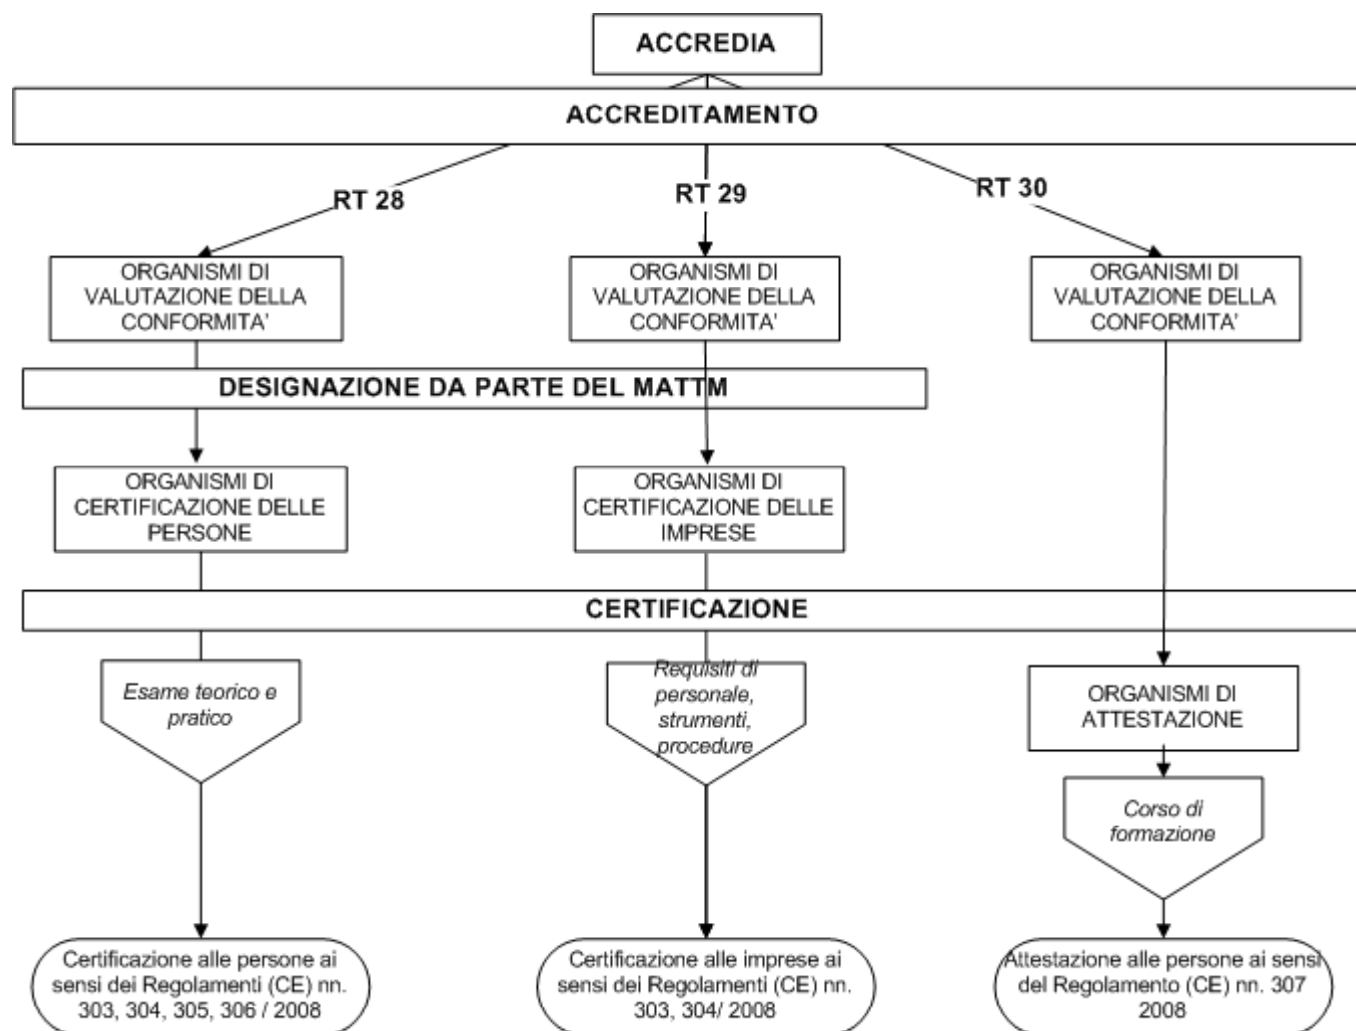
ACCREDIA

ACCREDITAMENTO

RT 28

RT 29

RT 30

ORGANISMI DI VALUTAZIONE DELLA CONFORMITA’

ORGANISMI DI VALUTAZIONE DELLA CONFORMITA’

ORGANISMI DI VALUTAZIONE DELLA CONFORMITA’

DESIGNAZIONE DA PARTE DEL MATTM

ORGANISMI DI CERTIFICAZIONE DELLE PERSONE

ORGANISMI DI CERTIFICAZIONE DELLE IMPRESE

CERTIFICAZIONE

Esame teorico e pratico

Requisiti di personale, strumenti, procedure

ORGANISMI DI ATTESTAZIONE

Corso di formazione

Certificazione alle persone ai sensi dei Regolamenti (CE) nn. 303, 304, 305, 306 / 2008

Certificazione alle imprese ai sensi dei Regolamenti (CE) nn. 303, 304/ 2008

Attestazione alle persone ai sensi del Regolamento (CE) nn. 307 2008